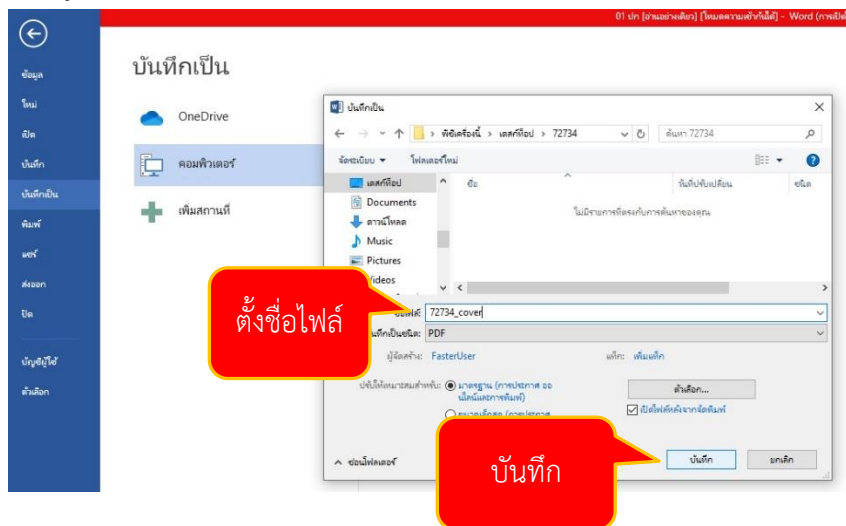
01 ปก [อ่านอย่างเดียว] [โหมดความเข้ากันได้] - Word (การเปิด

ข้อมูล
ใหม่
เปิด
บันทึก
บันทึกเป็น
พิมพ์
แชร์
ส่งออก
ปิด
บัญชีผู้ใช้
ตัวเลือก

บันทึกเป็น

OneDrive
คอมพิวเตอร์
เพิ่มสถานที่

บันทึกเป็น
พีซีเครื่องนี้ > เดสก์ท็อป > 72734
ค้นหา 72734
จัดระเบียบ ▾ โฟลเดอร์ใหม่
เดสก์ท็อป
Documents
ดาวน์โหลด
Music
Pictures
Videos
ชื่อ
วันที่ปรับเปลี่ยน
ชนิด
ไม่มีรายการที่ตรงกับการค้นหาของคุณ

ตั้งชื่อไฟล์
ชื่อไฟล์: 72734_cover
บันทึกเป็นชนิด: PDF
ผู้สร้าง: FasterUser
แท็ก: เพิ่มแท็ก
ปรับให้เหมาะสมสำหรับ: มาตรฐาน (การประกาศ ออนไลน์และการพิมพ์)
ขนาดเล็กสุด (การประกาศ
ตัวเลือก...
เปิดไฟล์หลังจากจัดพิมพ์
ซ่อนโฟลเดอร์
บันทึก
บันทึก
ยกเลิก